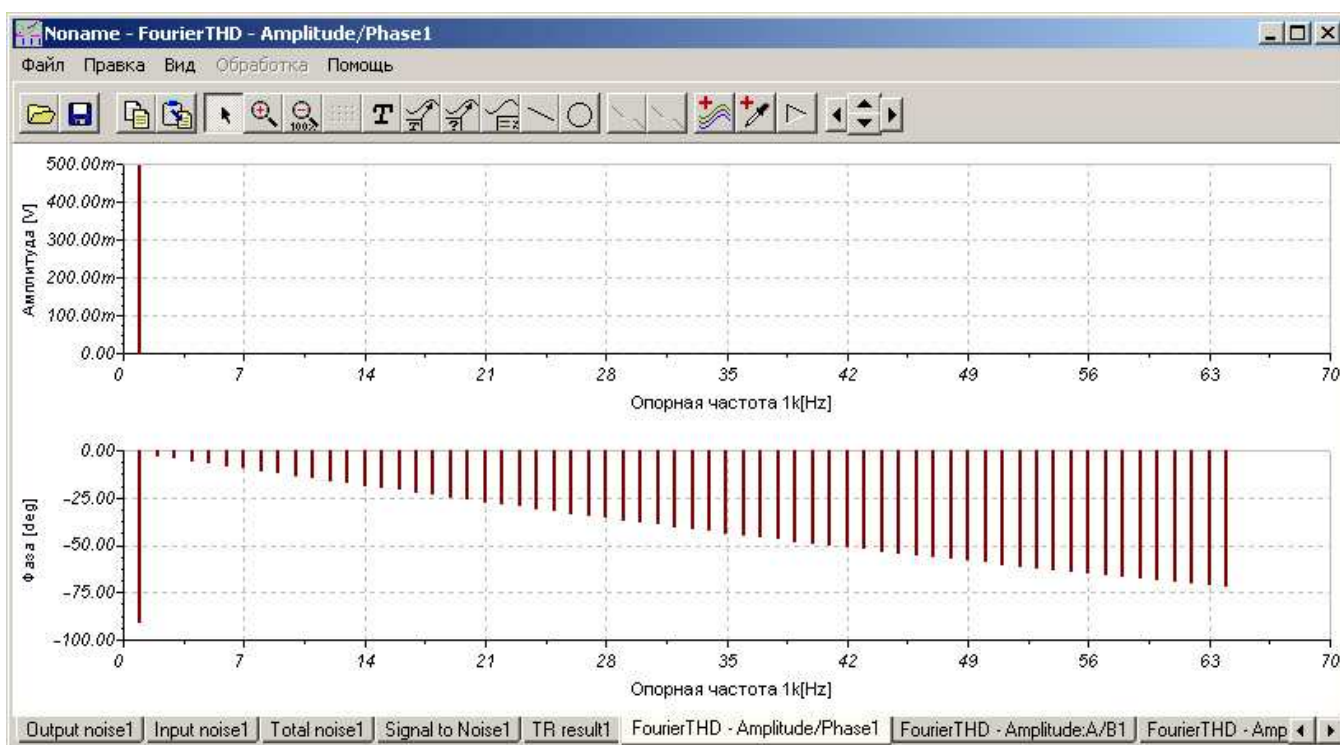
Noname - FourierTHD - Amplitude/Phase1

Файл Правка Вид Обработка Помощь

500.00m
400.00m
300.00m
200.00m
100.00m
0.00
Амплитуда [V]
0 7 14 21 28 35 42 49 56 63 70
Опорная частота 1k[Hz]

0.00
-25.00
-50.00
-75.00
-100.00
Фаза [deg]
0 7 14 21 28 35 42 49 56 63 70
Опорная частота 1k[Hz]

Output noise1 | Input noise1 | Total noise1 | Signal to Noise1 | TR result1 | FourierTHD - Amplitude/Phase1 | FourierTHD - Amplitude:A/B1 | FourierTHD - Amp